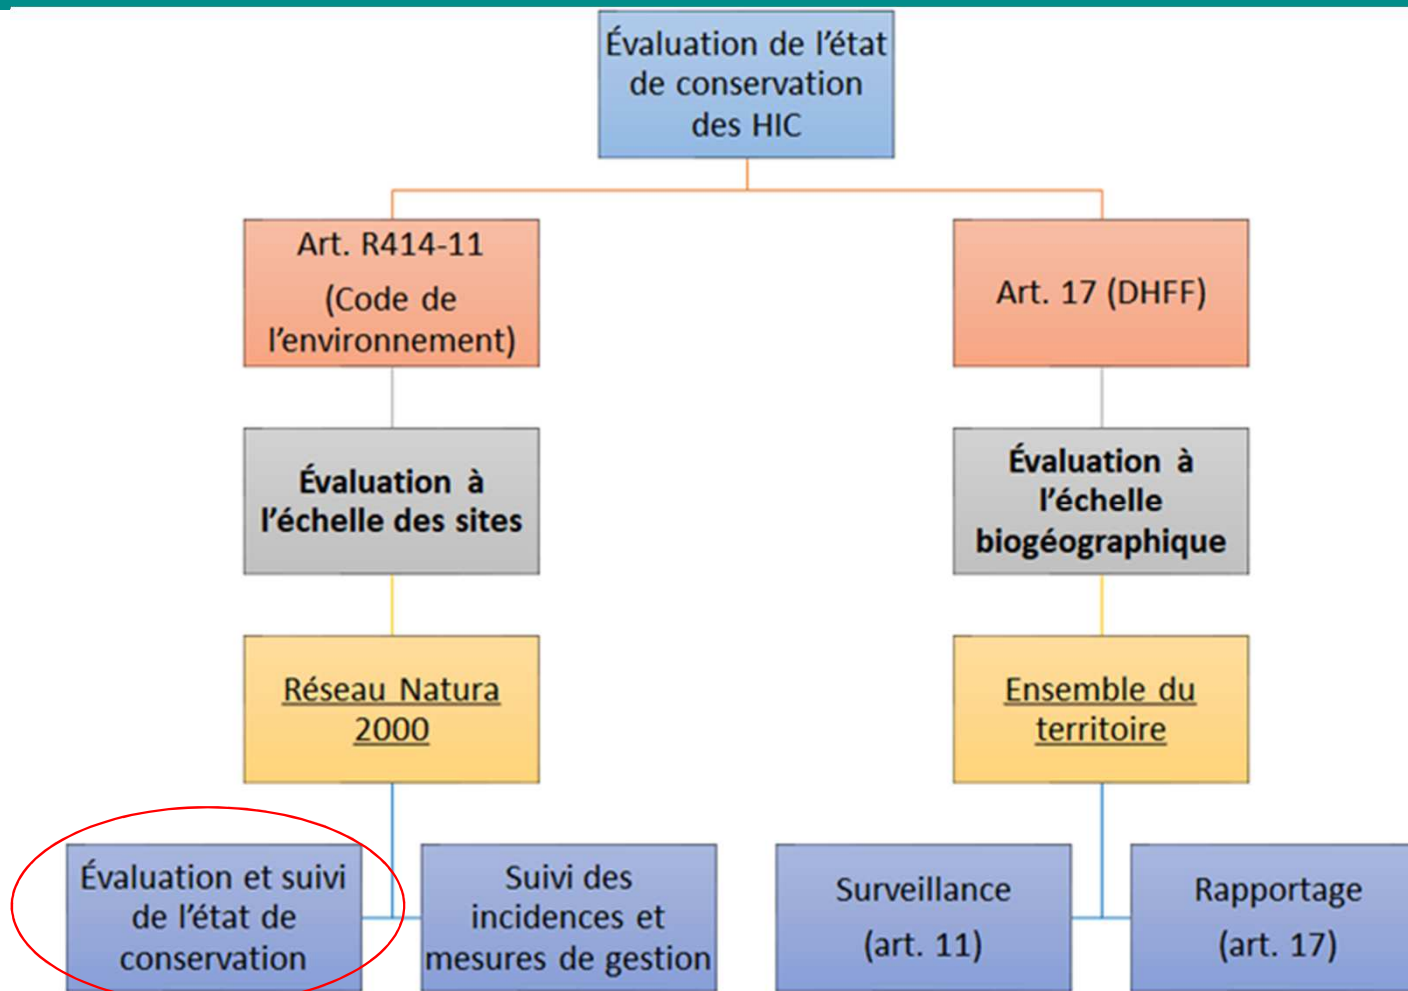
Évaluation de l’état de conservation des HIC

Art. R414-11 (Code de l’environnement)

Art. 17 (DHFF)

Évaluation à l’échelle des sites

Évaluation à l’échelle biogéographique

Réseau Natura 2000

Ensemble du territoire

Évaluation et suivi de l’état de conservation

Suivi des incidences et mesures de gestion

Surveillance (art. 11)

Rapportage (art. 17)